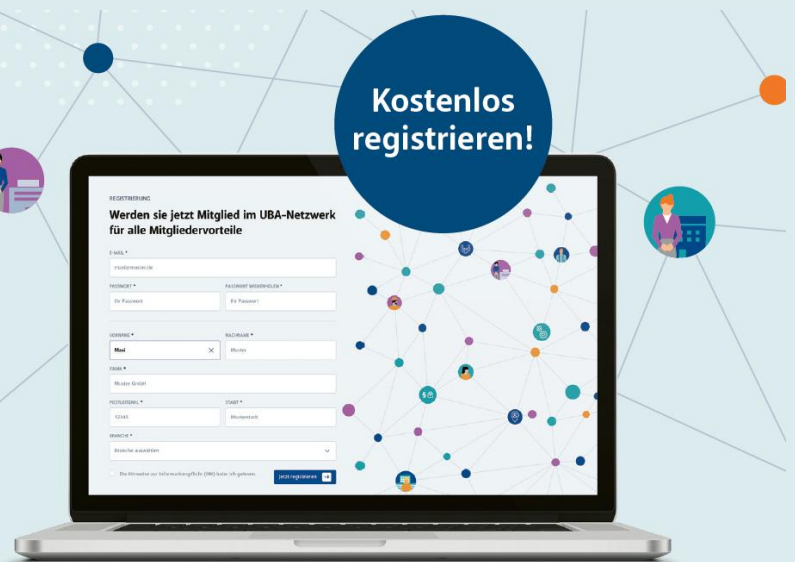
Kostenlos registrieren!

REGISTRIERUNG

Werden sie jetzt Mitglied im UBA-Netzwerk für alle Mitgliedervorteile

E-MAIL *

muster@muster.de

PASSWORT *

Ihr Passwort

PASSWORT WIEDERHOLEN *

Ihr Passwort

VORNAME *

Maxi

NACHNAME *

Muster

FIRMA *

Muster GmbH

POSTLEITZAHL *

12345

STADT *

Musterstadt

BRANCHE *

Branche auswählen

Die Hinweise zur Informationspflicht (DSG) habe ich gelesen.

Jetzt registrieren